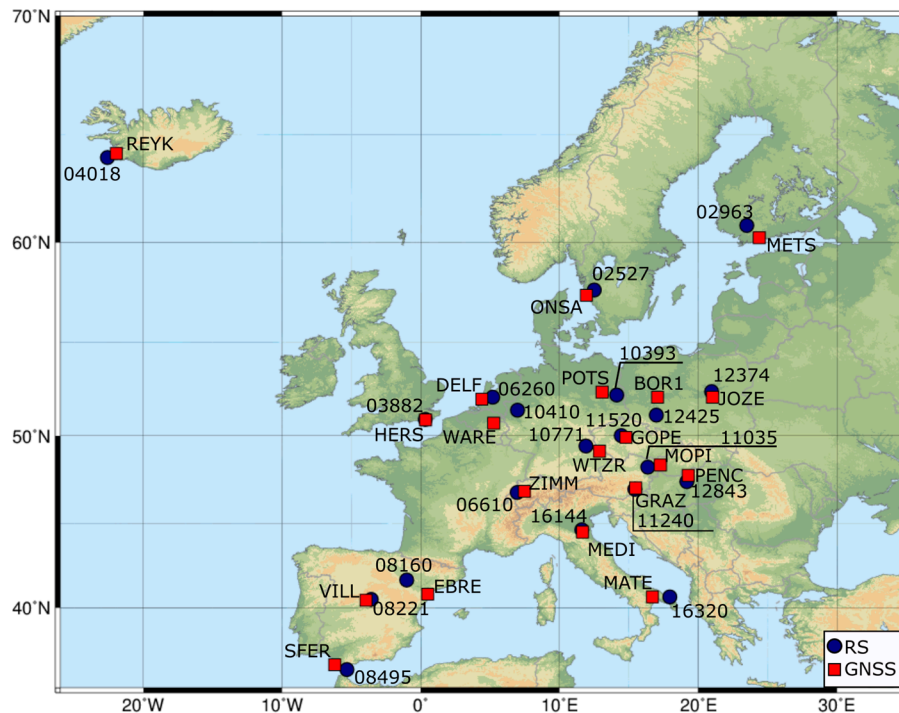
70°N
60°N
50°N
40°N
20°W
10°W
0°
10°E
20°E
30°E

REYK
04018
02963
METS
02527
ONSA
10393
POTS
BOR1
12374
JOZE
DELF
06260
03882
10410
12425
HERS
WARE
11520
10771
GOPE
11035
WTZR
MOPI
ZIMM
PENC
12843
06610
GRAZ
11240
16144
MEDI
08160
EBRE
VILL
08221
MATE
16320
SFER
08495
RS
GNSS